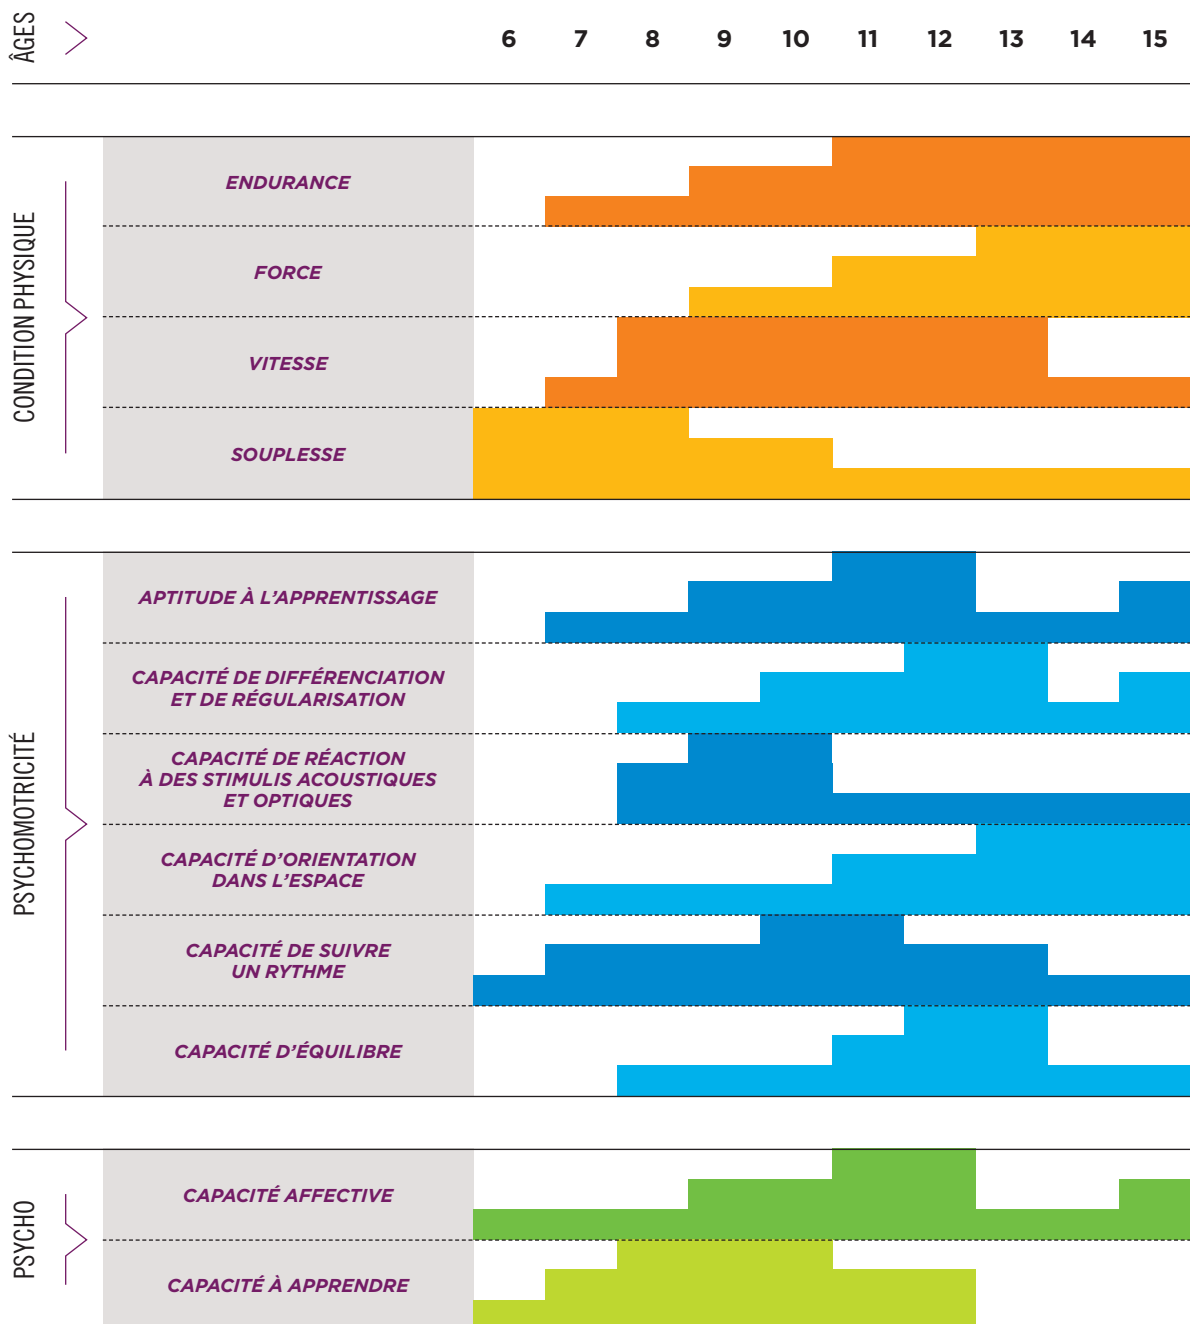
ÂGES

6 7 8 9 10 11 12 13 14 15

CONDITION PHYSIQUE

ENDURANCE

FORCE

VITESSE

SOUPLESSE

PSYCHOMOTRICITÉ

APTITUDE À L'APPRENTISSAGE

CAPACITÉ DE DIFFÉRENCIATION ET DE RÉGULARISATION

CAPACITÉ DE RÉACTION À DES STIMULIS ACOUSTIQUES ET OPTIQUES

CAPACITÉ D'ORIENTATION DANS L'ESPACE

CAPACITÉ DE SUIVRE UN RYTHME

CAPACITÉ D'ÉQUILIBRE

PSYCHO

CAPACITÉ AFFECTIVE

CAPACITÉ À APPRENDRE